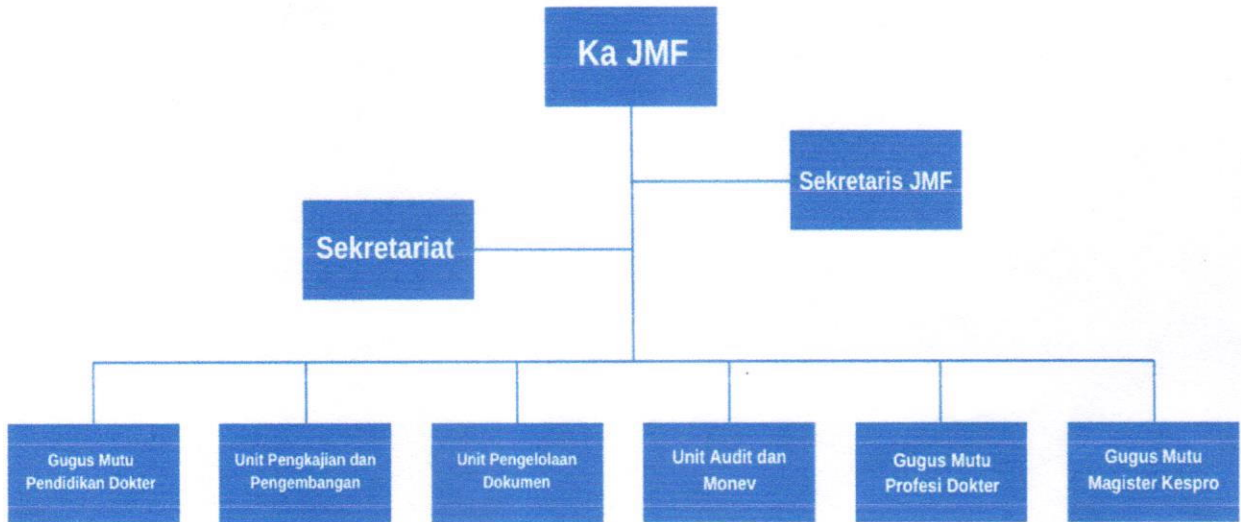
Ka JMF

Sekretaris JMF

Sekretariat

Gugus Mutu Pendidikan Dokter

Unit Pengkajian dan Pengembangan

Unit Pengelolaan Dokumen

Unit Audit dan Monev

Gugus Mutu Profesi Dokter

Gugus Mutu Magister Kespro